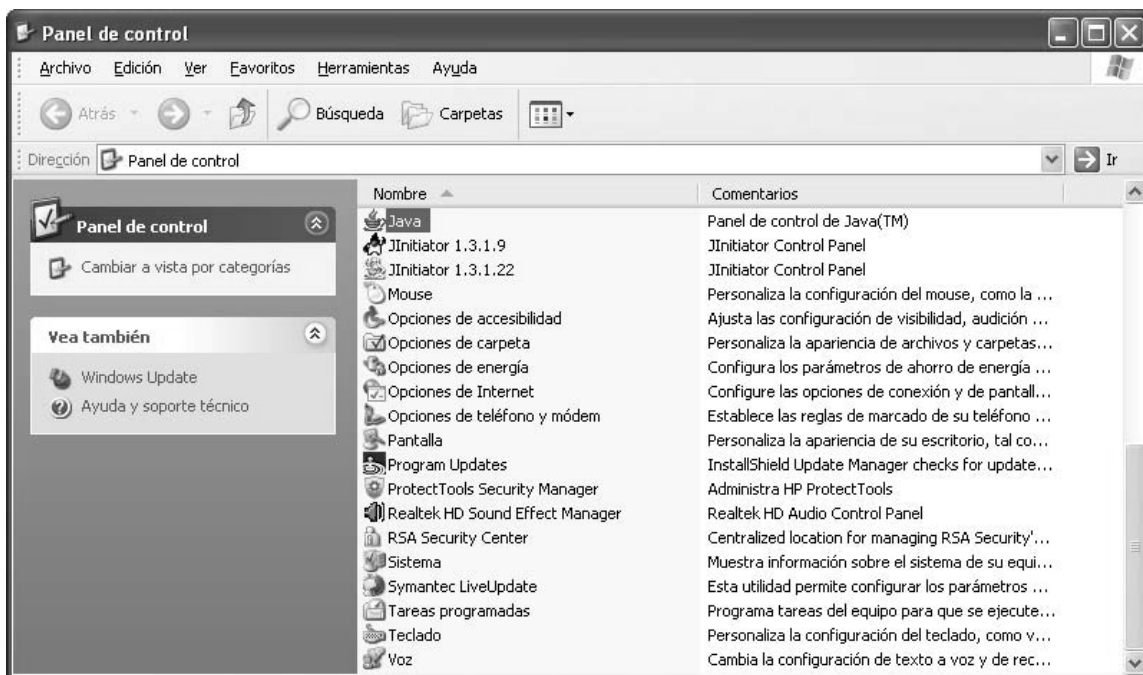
Panel de control

Archivo Edición Ver Favoritos Herramientas Ayuda

Atrás Búsqueda Carpetas

Dirección Panel de control Ir

Panel de control

Cambiar a vista por categorías

Vea también

Windows Update

Ayuda y soporte técnico

| Nombre | Comentarios |
|---|---|
| Java | Panel de control de Java(TM) |
| JInitiator 1.3.1.9 | JInitiator Control Panel |
| JInitiator 1.3.1.22 | JInitiator Control Panel |
| Mouse | Personaliza la configuración del mouse, como la ... |
| Opciones de accesibilidad | Ajusta las configuración de visibilidad, audición ... |
| Opciones de carpeta | Personaliza la apariencia de archivos y carpetas... |
| Opciones de energía | Configura los parámetros de ahorro de energía ... |
| Opciones de Internet | Configure las opciones de conexión y de pantall... |
| Opciones de teléfono y módem | Establece las reglas de marcado de su teléfono ... |
| Pantalla | Personaliza la apariencia de su escritorio, tal co... |
| Program Updates | InstallShield Update Manager checks for update... |
| ProtectTools Security Manager | Administra HP ProtectTools |
| Realtek HD Sound Effect Manager | Realtek HD Audio Control Panel |
| RSA Security Center | Centralized location for managing RSA Security'... |
| Sistema | Muestra información sobre el sistema de su equi... |
| Symantec LiveUpdate | Esta utilidad permite configurar los parámetros ... |
| Tareas programadas | Programa tareas del equipo para que se ejecute... |
| Teclado | Personaliza la configuración del teclado, como v... |
| Voz | Cambia la configuración de texto a voz y de rec... |